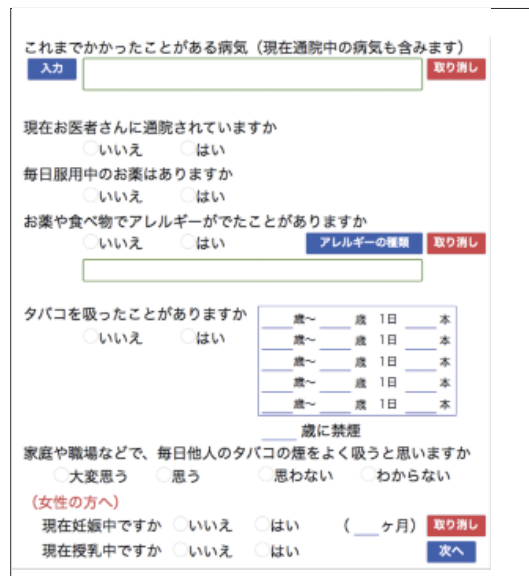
これまでかかったことがある病気（現在通院中の病気も含みます）
入力
取り消し

現在お医者さんに通院されていますか
いいえ　はい
毎日服用中のお薬はありますか
いいえ　はい
お薬や食べ物でアレルギーがでたことがありますか
いいえ　はい
アレルギーの種類
取り消し

タバコを吸ったことがありますか
いいえ　はい

| 歳～ | 歳 | 1日 | 本 |
|---|---|---|---|
| 歳～ | 歳 | 1日 | 本 |
| 歳～ | 歳 | 1日 | 本 |
| 歳～ | 歳 | 1日 | 本 |
| 歳～ | 歳 | 1日 | 本 |

歳に禁煙
家庭や職場などで、毎日他人のタバコの煙をよく吸うと思いますか
大変思う　思う　思わない　わからない
（女性の方へ）
現在妊娠中ですか　いいえ　はい　（　ヶ月）
取り消し
現在授乳中ですか　いいえ　はい
次へ